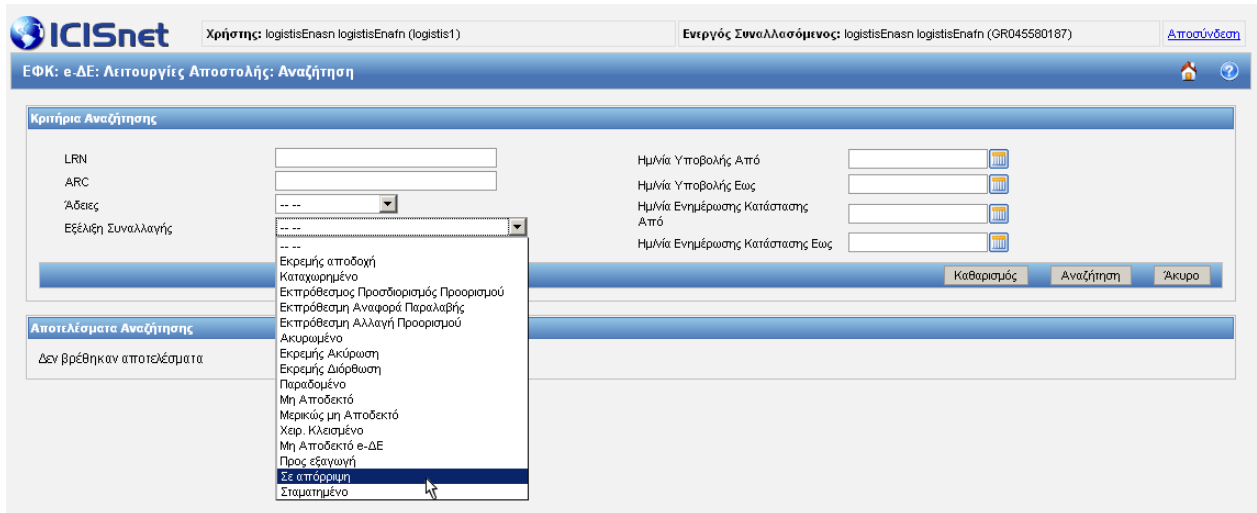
ICISnet

Χρήστης: logistisEnasn logistisEnafn (logistis1)

Ενεργός Συναλλασόμενος: logistisEnasn logistisEnafn (GR045580187)

Αποσύνδεση

ΕΦΚ: e-ΔΕ: Λειτουργίες Αποστολής: Αναζήτηση

Κριτήρια Αναζήτησης

LRN

ARC

Άδειες -- --

Εξέλιξη Συναλλαγής -- --

Ημ/νία Υποβολής Από

Ημ/νία Υποβολής Εως

Ημ/νία Ενημέρωσης Κατάστασης Από

Ημ/νία Ενημέρωσης Κατάστασης Εως

-- --
Εκρεμής αποδοχή
Καταχωρημένο
Εκπρόθεσμος Προσδιορισμός Προορισμού
Εκπρόθεσμη Αναφορά Παραλαβής
Εκπρόθεσμη Αλλαγή Προορισμού
Ακυρωμένο
Εκρεμής Ακύρωση
Εκρεμής Διόρθωση
Παραδομένο
Μη Αποδεκτό
Μερικώς μη Αποδεκτό
Χειρ. Κλεισμένο
Μη Αποδεκτό e-ΔΕ
Προς εξαγωγή
Σε απόρριψη
Σταματημένο

Καθαρισμός

Αναζήτηση

Άκυρο

Αποτελέσματα Αναζήτησης

Δεν βρέθηκαν αποτελέσματα